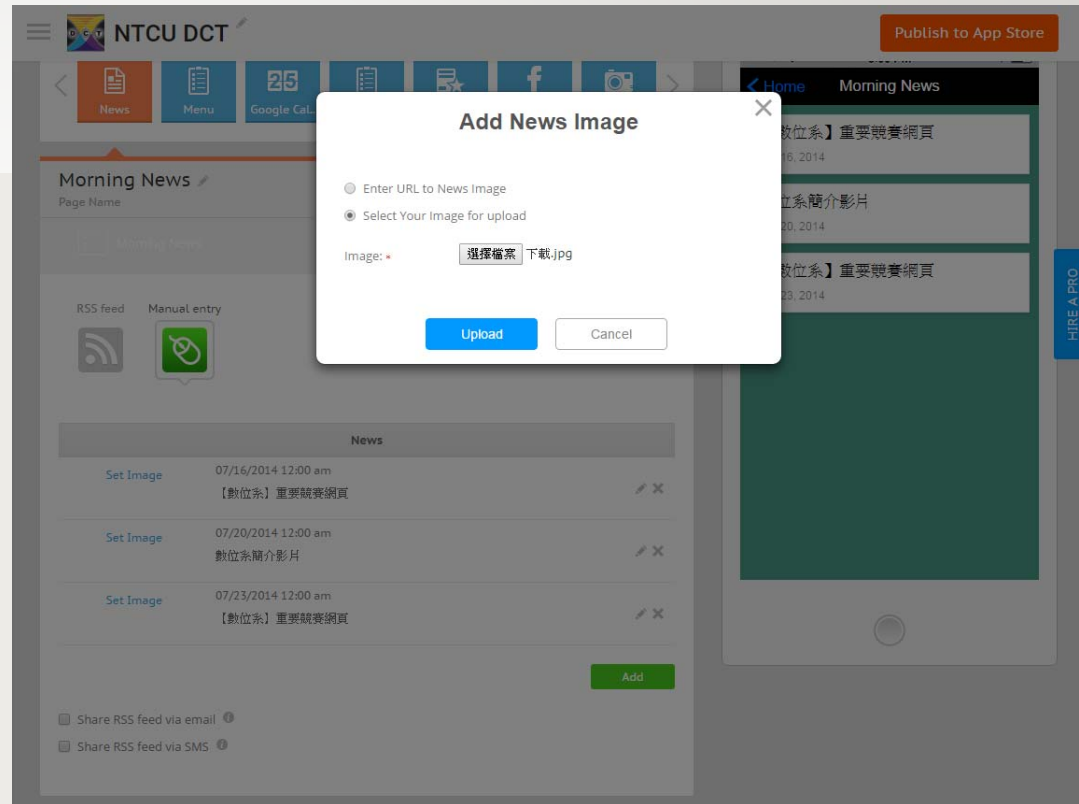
NTCU DCT

Publish to App Store

News Menu Google Cal.

Morning News
Page Name

RSS feed Manual entry

News

Set Image 07/16/2014 12:00 am
【數位系】重要競賽網頁

Set Image 07/20/2014 12:00 am
數位系簡介影片

Set Image 07/23/2014 12:00 am
【數位系】重要競賽網頁

Add

Share RSS feed via email
Share RSS feed via SMS

Add News Image

Enter URL to News Image
Select Your Image for upload

Image: *
選擇檔案 下載.jpg

Upload Cancel

Home Morning News

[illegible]數位系】重要競賽網頁
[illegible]16, 2014

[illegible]位系簡介影片
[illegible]20, 2014

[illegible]數位系】重要競賽網頁
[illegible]23, 2014

HIRE A PRO